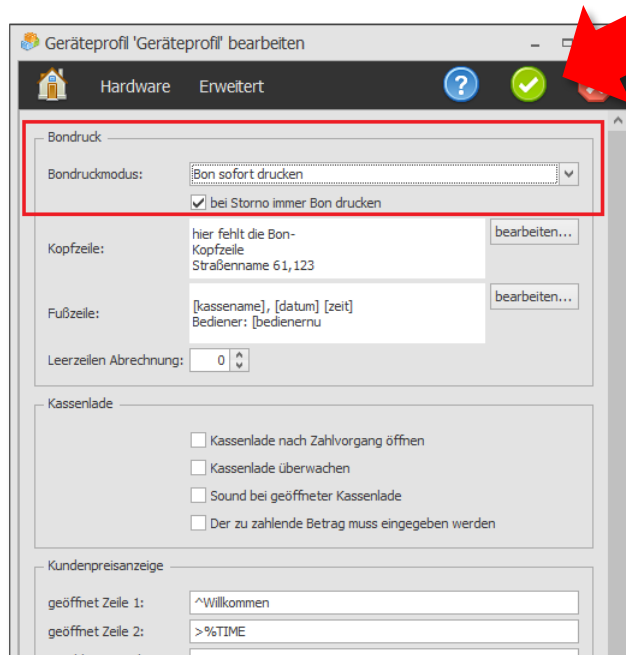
Geräteprofil 'Geräteprofil' bearbeiten

Hardware Erweitert

Bondruck

Bondruckmodus: Bon sofort drucken

bei Storno immer Bon drucken

Kopfzeile: hier fehlt die Bon-
Kopfzeile
Straßenname 61,123

bearbeiten...

Fußzeile: [kassename], [datum] [zeit]
Bediener: [bedienernu

bearbeiten...

Leerzeilen Abrechnung: 0

Kassenlade

Kassenlade nach Zahlvorgang öffnen

Kassenlade überwachen

Sound bei geöffneter Kassenlade

Der zu zahlende Betrag muss eingegeben werden

Kundenpreisanzeige

geöffnet Zeile 1: ^Willkommen

geöffnet Zeile 2: >%TIME